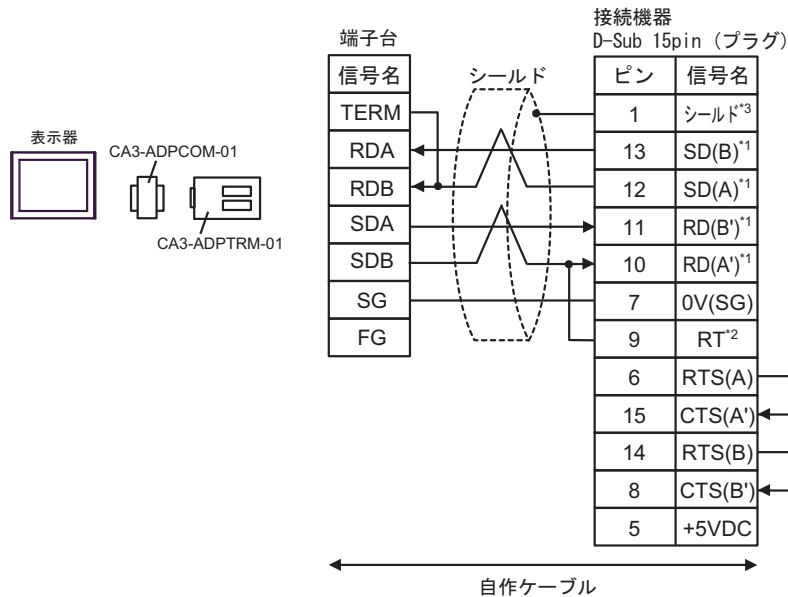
表示器

CA3-ADPCOM-01

CA3-ADPTRM-01

端子台

| 信号名 |
|---|
| TERM |
| RDA |
| RDB |
| SDA |
| SDB |
| SG |
| FG |

シールド

接続機器
D-Sub 15pin（プラグ）

| ピン | 信号名 |
|---|---|
| 1 | シールド$^{*3}$ |
| 13 | SD(B)$^{*1}$ |
| 12 | SD(A)$^{*1}$ |
| 11 | RD(B')$^{*1}$ |
| 10 | RD(A')$^{*1}$ |
| 7 | 0V(SG) |
| 9 | RT$^{*2}$ |
| 6 | RTS(A) |
| 15 | CTS(A') |
| 14 | RTS(B) |
| 8 | CTS(B') |
| 5 | +5VDC |

自作ケーブル